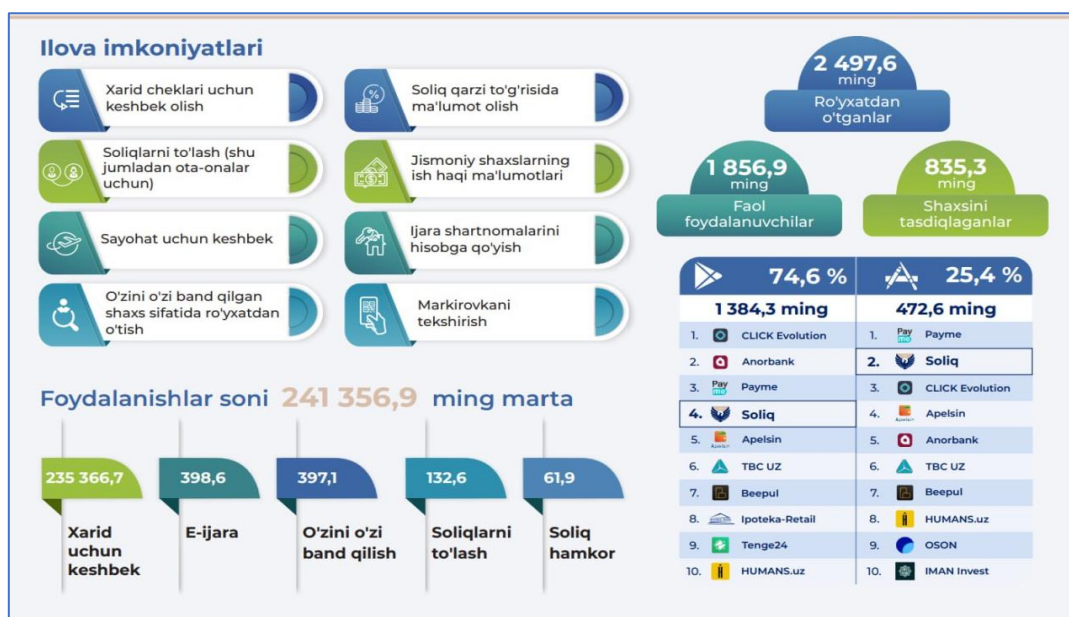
Ilova imkoniyatlari

Xarid cheklari uchun keshbek olish

Soliq qarzi to'g'risida ma'lumot olish

Soliqlarni to'lash (shu jumladan ota-onalar uchun)

Jismoniy shaxslarning ish haqi ma'lumotlari

Sayohat uchun keshbek

Ijara shartnomalarini hisobga qo'yish

O'zini o'zi band qilgan shaxs sifatida ro'yxatdan o'tish

Markirovkani tekshirish

2 497,6 ming
Ro'yxatdan o'tganlar

1 856,9 ming
Faol foydalanuvchilar

835,3 ming
Shaxsini tasdiqlaganlar

| 74,6 % | 25,4 % |
|---|---|
| 1 384,3 ming | 472,6 ming |
| 1. CLICK Evolution | 1. Payme |
| 2. Anorbank | 2. Soliq |
| 3. Payme | 3. CLICK Evolution |
| 4. Soliq | 4. Apelsin |
| 5. Apelsin | 5. Anorbank |
| 6. TBC UZ | 6. TBC UZ |
| 7. Beepul | 7. Beepul |
| 8. Ipoteka-Retail | 8. HUMANS.uz |
| 9. Tenge24 | 9. OSON |
| 10. HUMANS.uz | 10. IMAN Invest |

Foydalanishlar soni 241 356,9 ming marta

235 366,7 Xarid uchun keshbek

398,6 E-ijara

397,1 O'zini o'zi band qilish

132,6 Soliqlarni to'lash

61,9 Soliq hamkor